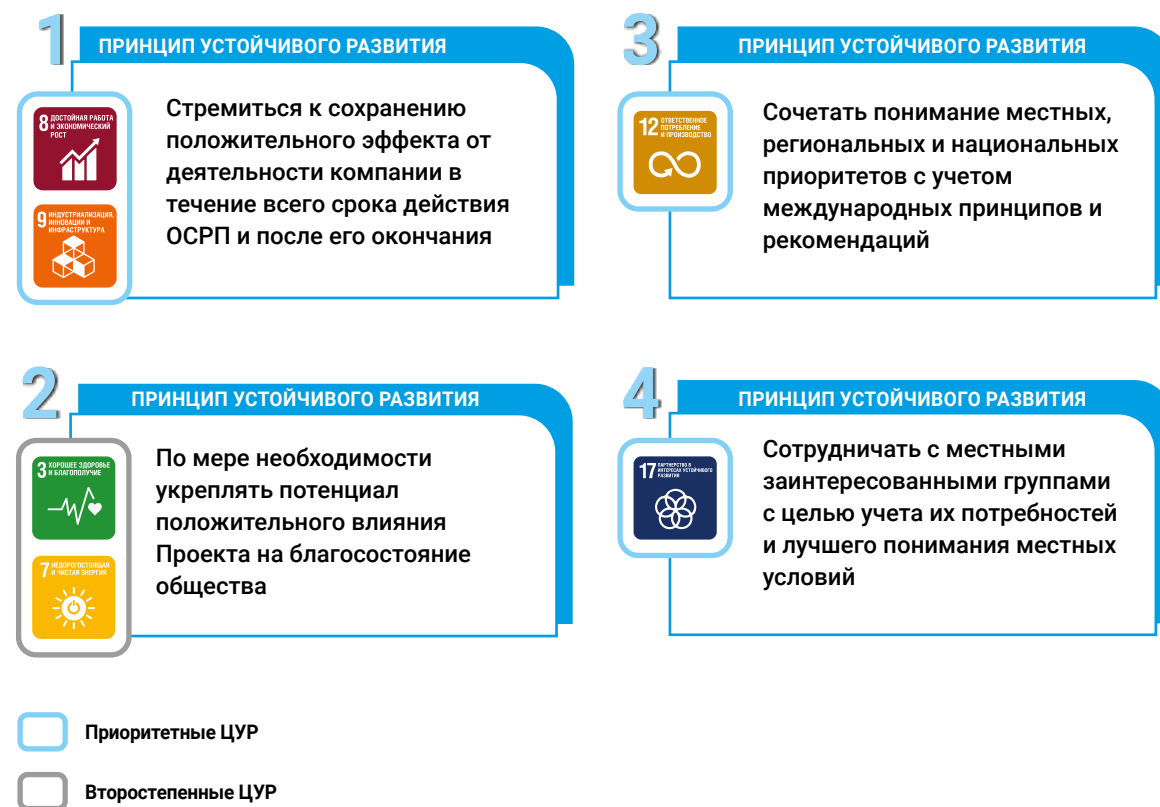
1

ПРИНЦИП УСТОЙЧИВОГО РАЗВИТИЯ

8 ДОСТОЙНАЯ РАБОТА И ЭКОНОМИЧЕСКИЙ РОСТ

9 ИНДУСТРИАЛИЗАЦИЯ, ИННОВАЦИИ И ИНФРАСТРУКТУРА

Стремиться к сохранению положительного эффекта от деятельности компании в течение всего срока действия ОСРП и после его окончания

3

ПРИНЦИП УСТОЙЧИВОГО РАЗВИТИЯ

12 ОТВЕТСТВЕННОЕ ПОТРЕБЛЕНИЕ И ПРОИЗВОДСТВО

Сочетать понимание местных, региональных и национальных приоритетов с учетом международных принципов и рекомендаций

2

ПРИНЦИП УСТОЙЧИВОГО РАЗВИТИЯ

3 ХОРОШЕЕ ЗДОРОВЬЕ И БЛАГОПОЛУЧИЕ

7 НЕДОРОГОСТОЯЩАЯ И ЧИСТАЯ ЭНЕРГИЯ

По мере необходимости укреплять потенциал положительного влияния Проекта на благосостояние общества

4

ПРИНЦИП УСТОЙЧИВОГО РАЗВИТИЯ

17 ПАРТНЕРСТВО В ИНТЕРЕСАХ УСТОЙЧИВОГО РАЗВИТИЯ

Сотрудничать с местными заинтересованными группами с целью учета их потребностей и лучшего понимания местных условий

Приоритетные ЦУР

Второстепенные ЦУР